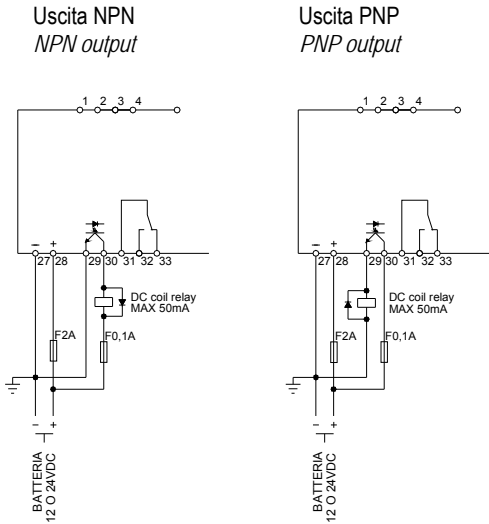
Uscita NPN
*NPN output*

1 2 3 4

– +
27 28 29 30 31 32 33

DC coil relay
MAX 50mA

F2A

F0,1A

– +

BATTERIA
12 O 24VDC

Uscita PNP
*PNP output*

1 2 3 4

– +
27 28 29 30 31 32 33

DC coil relay
MAX 50mA

F2A

F0,1A

– +

BATTERIA
12 O 24VDC